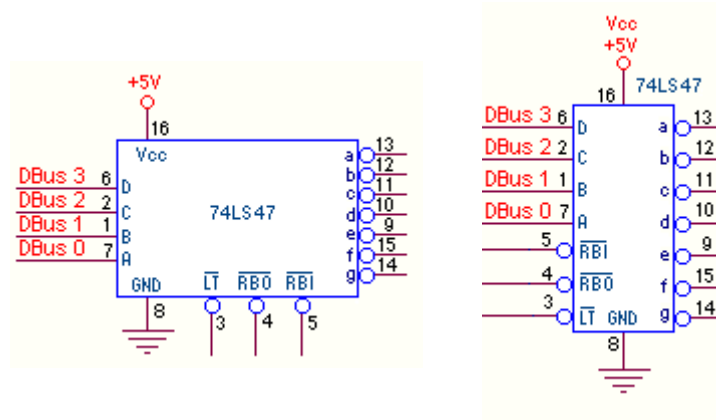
+5V
16
Vcc
DBus 3 6 D
DBus 2 2 C
DBus 1 1 B
DBus 0 7 A
74LS47
a 13
b 12
c 11
d 10
e 9
f 15
g 14
GND
8
$\overline{LT}$ 3
$\overline{RBO}$ 4
$\overline{RBI}$ 5

Vcc
+5V
16
74LS47
DBus 3 6 D
DBus 2 2 C
DBus 1 1 B
DBus 0 7 A
5 $\overline{RBI}$
4 $\overline{RBO}$
3 $\overline{LT}$ GND
8
a 13
b 12
c 11
d 10
e 9
f 15
g 14